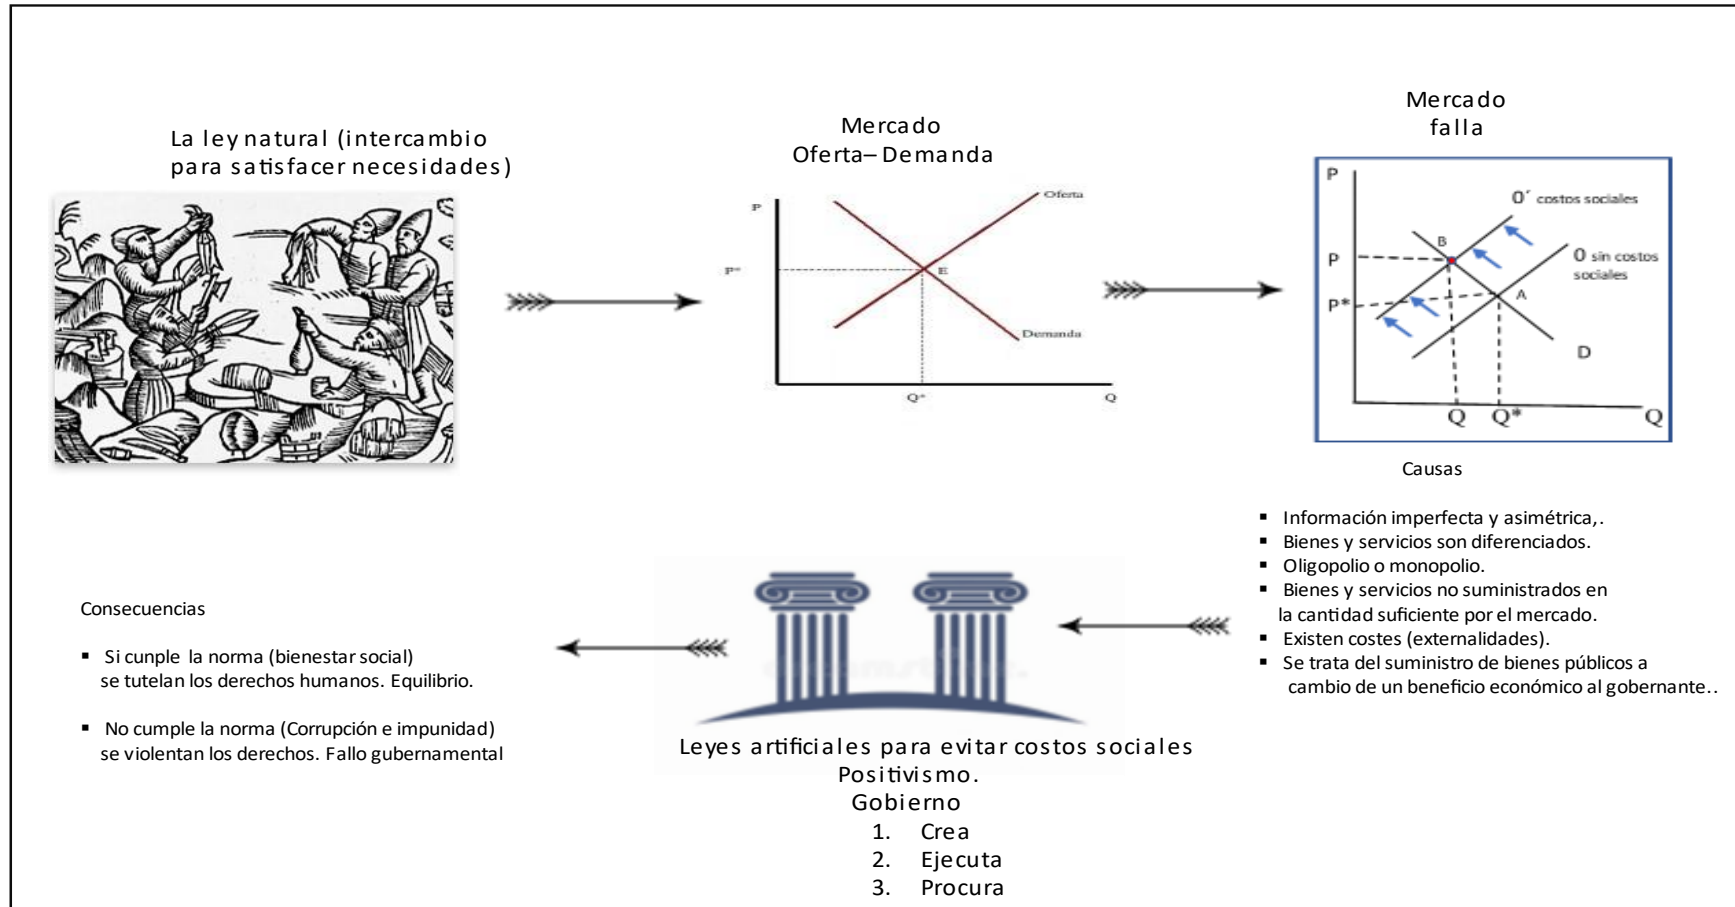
La ley natural (intercambio para satisfacer necesidades)

Mercado
Oferta– Demanda

P
P*
E
Oferta
Demanda
Q*
Q

Mercado
falla

P
P
P*
B
A
0´ costos sociales
0 sin costos sociales
D
Q
Q*
Q

Causas

- Información imperfecta y asimétrica,.
- Bienes y servicios son diferenciados.
- Oligopolio o monopolio.
- Bienes y servicios no suministrados en la cantidad suficiente por el mercado.
- Existen costes (externalidades).
- Se trata del suministro de bienes públicos a cambio de un beneficio económico al gobernante..

Consecuencias

- Si cunple la norma (bienestar social) se tutelan los derechos humanos. Equilibrio.

- No cumple la norma (Corrupción e impunidad) se violentan los derechos. Fallo gubernamental

Leyes artificiales para evitar costos sociales
Positivismo.
Gobierno
1. Crea
2. Ejecuta
3. Procura